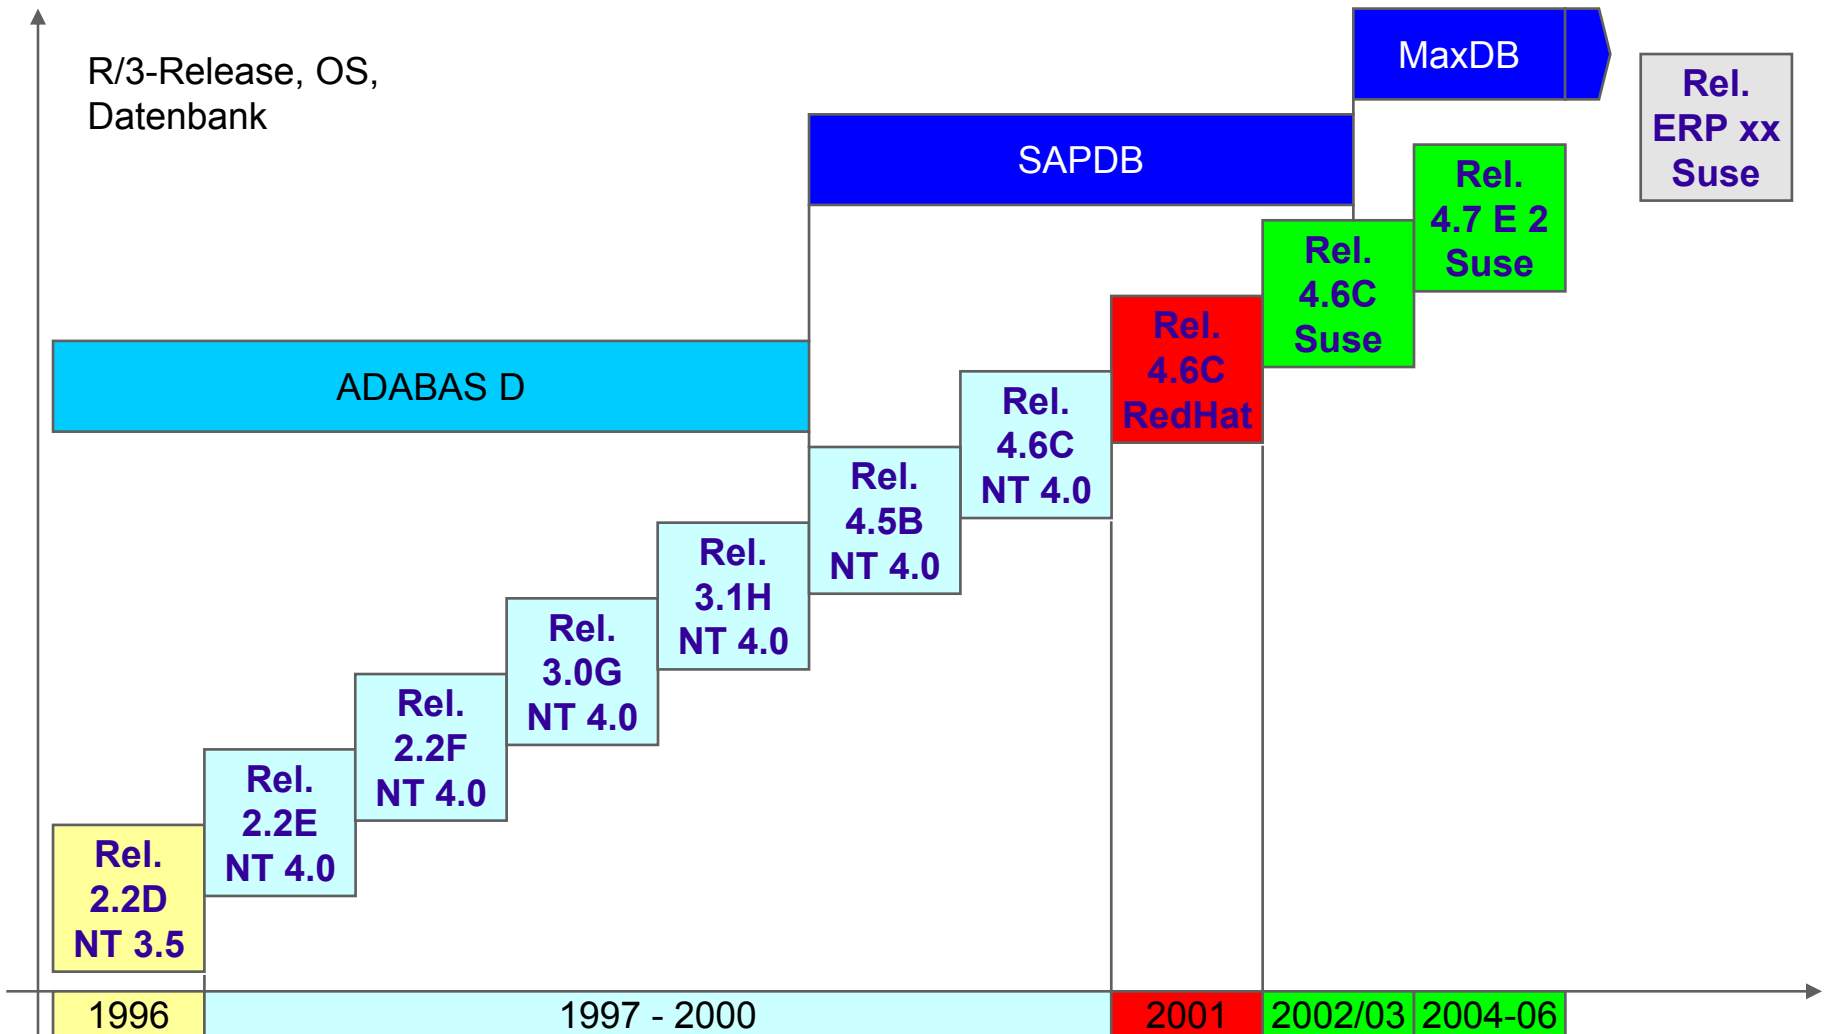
R/3-Release, OS, Datenbank

MaxDB

Rel. ERP xx Suse

SAPDB

Rel. 4.7 E 2 Suse

Rel. 4.6C Suse

Rel. 4.6C RedHat

ADABAS D

Rel. 4.6C NT 4.0

Rel. 4.5B NT 4.0

Rel. 3.1H NT 4.0

Rel. 3.0G NT 4.0

Rel. 2.2F NT 4.0

Rel. 2.2E NT 4.0

Rel. 2.2D NT 3.5

1996

1997 - 2000

2001

2002/03

2004-06